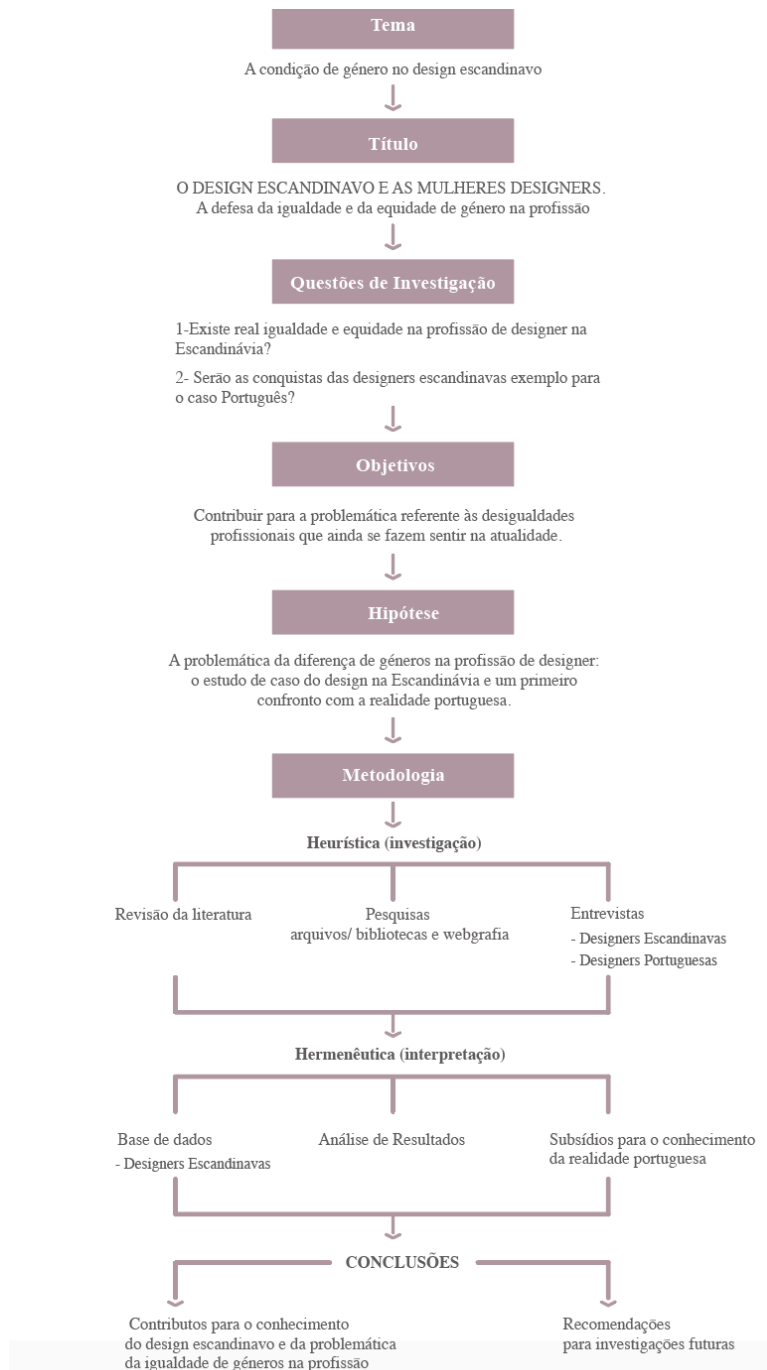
Tema

A condição de género no design escandinavo

Título

O DESIGN ESCANDINAVO E AS MULHERES DESIGNERS.
A defesa da igualdade e da equidade de género na profissão

Questões de Investigação

1-Existe real igualdade e equidade na profissão de designer na Escandinávia?

2- Serão as conquistas das designers escandinavas exemplo para o caso Português?

Objetivos

Contribuir para a problemática referente às desigualdades profissionais que ainda se fazem sentir na atualidade.

Hipótese

A problemática da diferença de géneros na profissão de designer: o estudo de caso do design na Escandinávia e um primeiro confronto com a realidade portuguesa.

Metodologia

Heurística (investigação)

Revisão da literatura

Pesquisas
arquivos/ bibliotecas e webgrafia

Entrevistas
- Designers Escandinavas
- Designers Portuguesas

Hermenêutica (interpretação)

Base de dados
- Designers Escandinavas

Análise de Resultados

Subsídios para o conhecimento da realidade portuguesa

CONCLUSÕES

Contributos para o conhecimento do design escandinavo e da problemática da igualdade de géneros na profissão

Recomendações
para investigações futuras